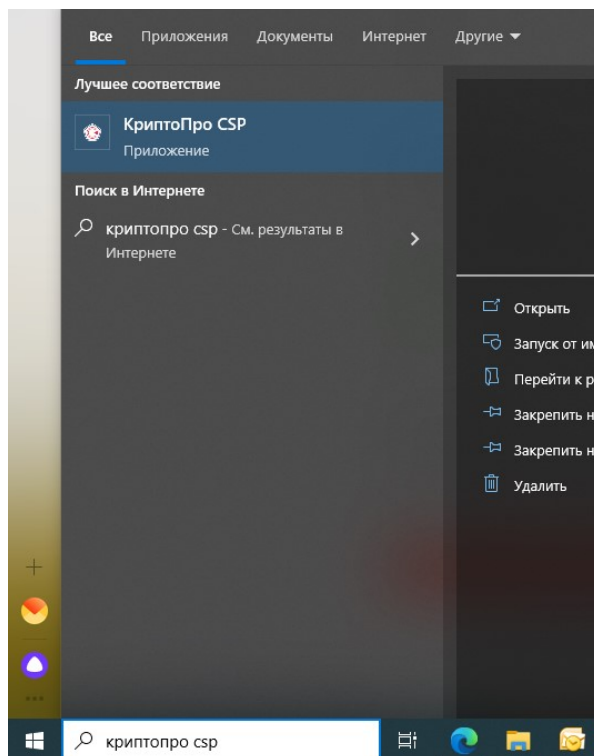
Все Приложения Документы Интернет Другие ▾

Лучшее соответствие

КриптоПро CSP
Приложение

Поиск в Интернете

криптопро csp - См. результаты в Интернете

Открыть
Запуск от им
Перейти к р
Закрепить н
Закрепить н
Удалить

криптопро csp